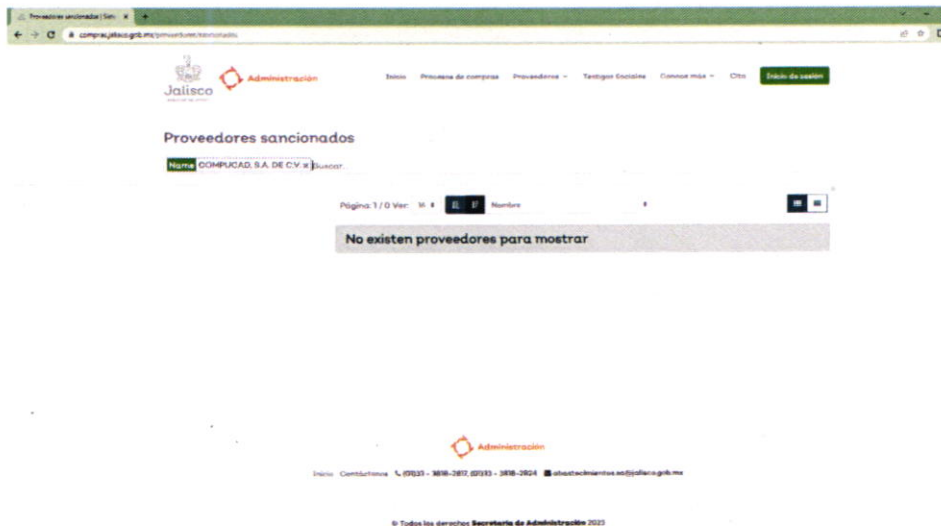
Proveedores sancionados | Sim ×

compras.jalisco.gob.mx/proveedores/sancionados

Jalisco

Administración

Inicio Procesos de compras Proveedores Testigos Sociales Conoce más Cita Inicio de sesión

Proveedores sancionados

Name COMPUCAD, S.A. DE C.V. × Buscar...

Página: 1 / 0 Ver: 16 Nombre

No existen proveedores para mostrar

Administración

Inicio Contáctanos (033) - 3818-2817, (033) - 3818-2824 abastecimientos.sa@jalisco.gob.mx

© Todos los derechos Secretaría de Administración 2023